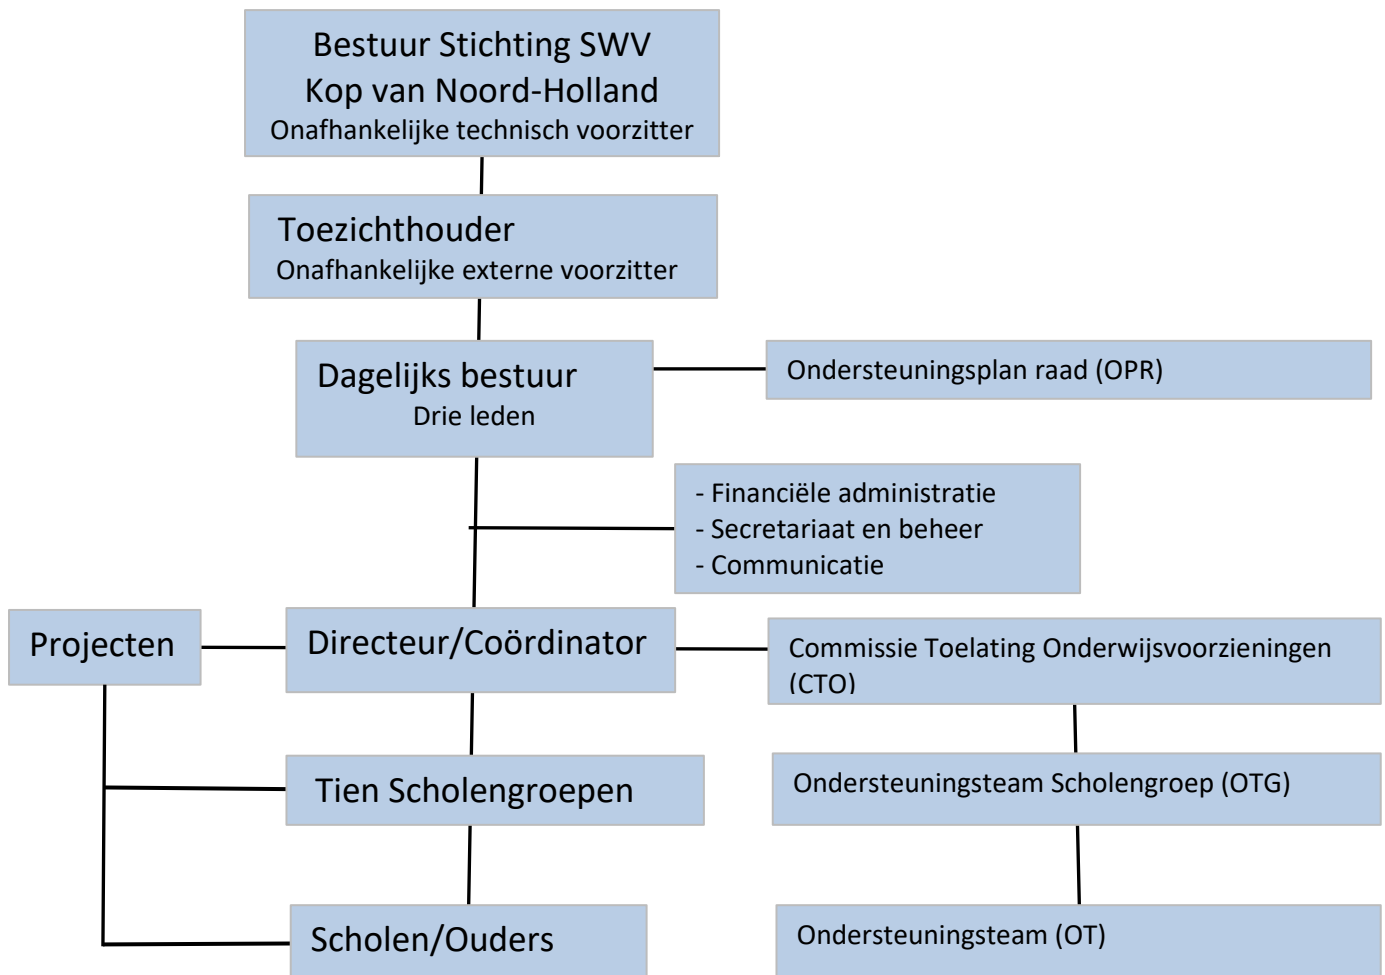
Bestuur Stichting SWV
Kop van Noord-Holland
Onafhankelijke technisch voorzitter

Toezichthouder
Onafhankelijke externe voorzitter

Dagelijks bestuur
Drie leden

Ondersteuningsplan raad (OPR)

- Financiële administratie
- Secretariaat en beheer
- Communicatie

Projecten

Directeur/Coördinator

Commissie Toelating Onderwijsvoorzieningen (CTO)

Tien Scholengroepen

Ondersteuningsteam Scholengroep (OTG)

Scholen/Ouders

Ondersteuningsteam (OT)